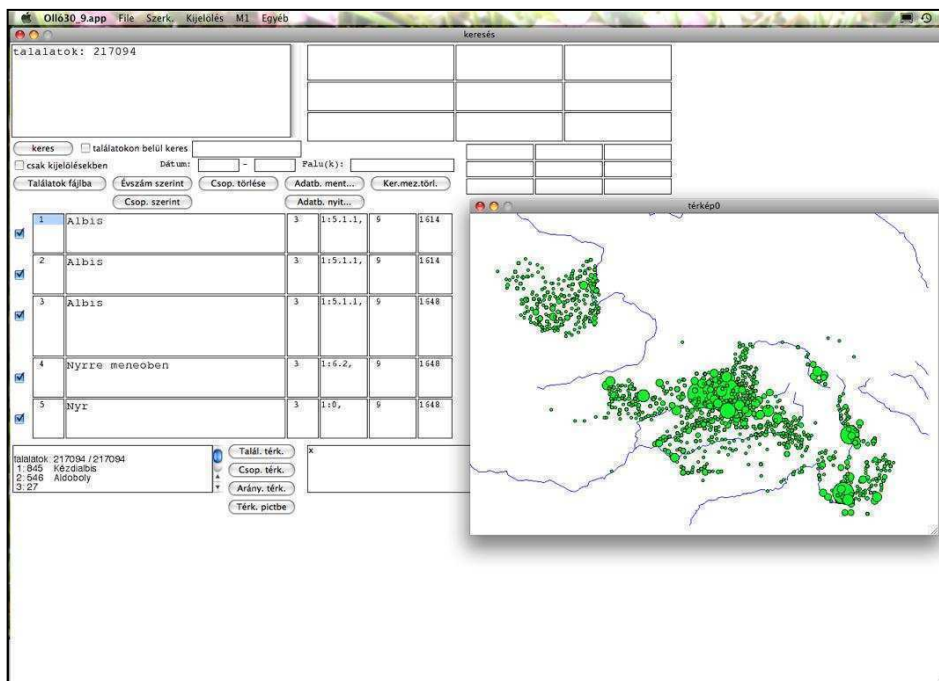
Olló30_9.app File Szerk. Kijelölés M1 Egyéb

keresés

talalatok: 217094

keres
találatokon belül keres
csak kijelölésekben
Dátum: -
Falu(k):
Találatok fájlba
Évszám szerint
Csop. törlése
Adatb. ment...
Ker.mez.törl.
Csop. szerint
Adatb. nyit...

| | | | | | |
|---|---|---|---|---|---|
| 1 | Albis | 3 | 1:5.1.1, | 9 | 1614 |
| 2 | Albis | 3 | 1:5.1.1, | 9 | 1614 |
| 3 | Albis | 3 | 1:5.1.1, | 9 | 1648 |
| 4 | Nyrre meneoben | 3 | 1:6.2, | 9 | 1648 |
| 5 | Nyr | 3 | 1:0, | 9 | 1648 |

talalatok 217094 / 217094
1: 845 Kézdialbis
2: 646 Aldoboly
3: 27

Talál. térk.
Csop. térk.
Arány. térk.
Térk. pictbe

x

térkép0